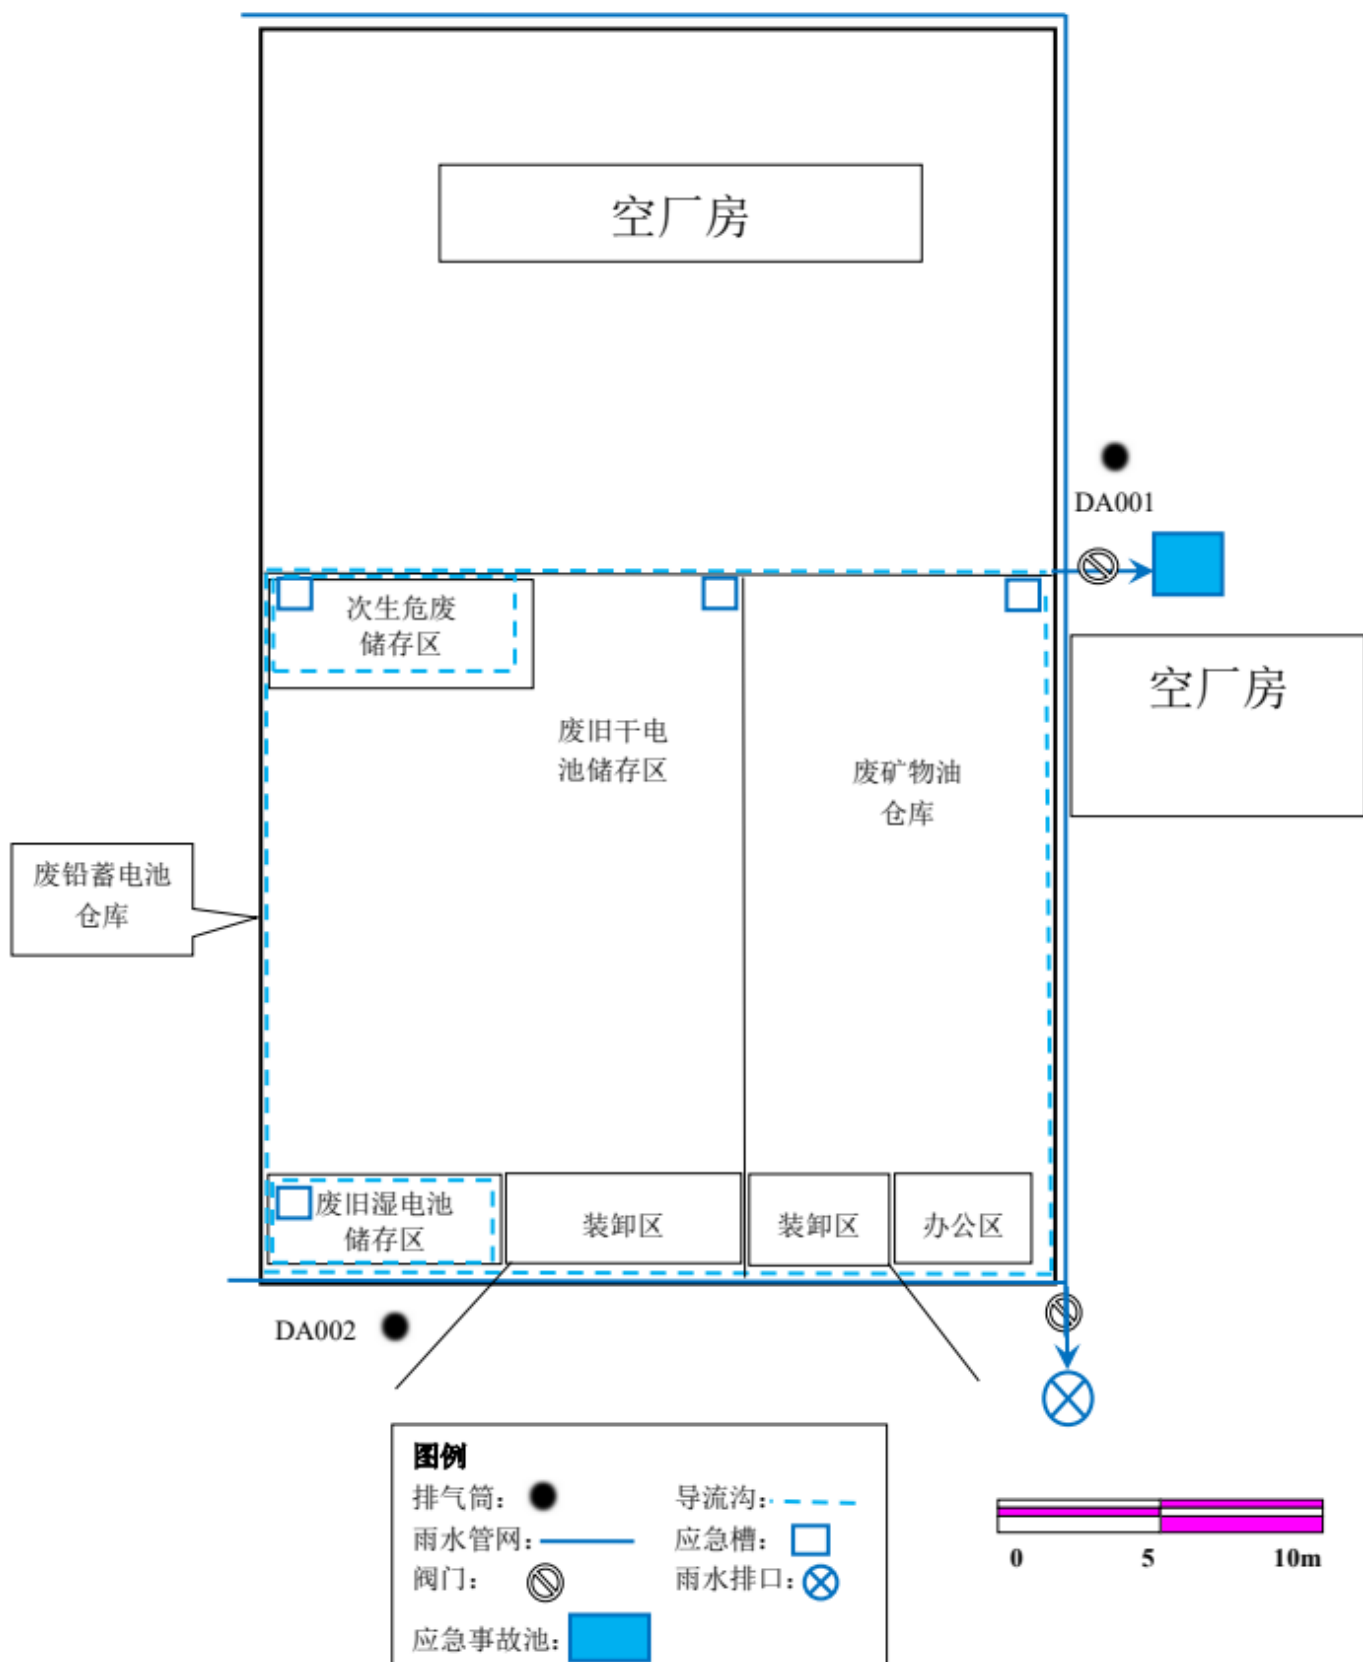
空厂房

DA001

次生危废储存区

废旧干电池储存区

废矿物油仓库

空厂房

废铅蓄电池仓库

废旧湿电池储存区

装卸区

装卸区

办公区

DA002

图例
排气筒：
导流沟：
雨水管网：
应急槽：
阀门：
雨水排口：
应急事故池：

0 5 10m